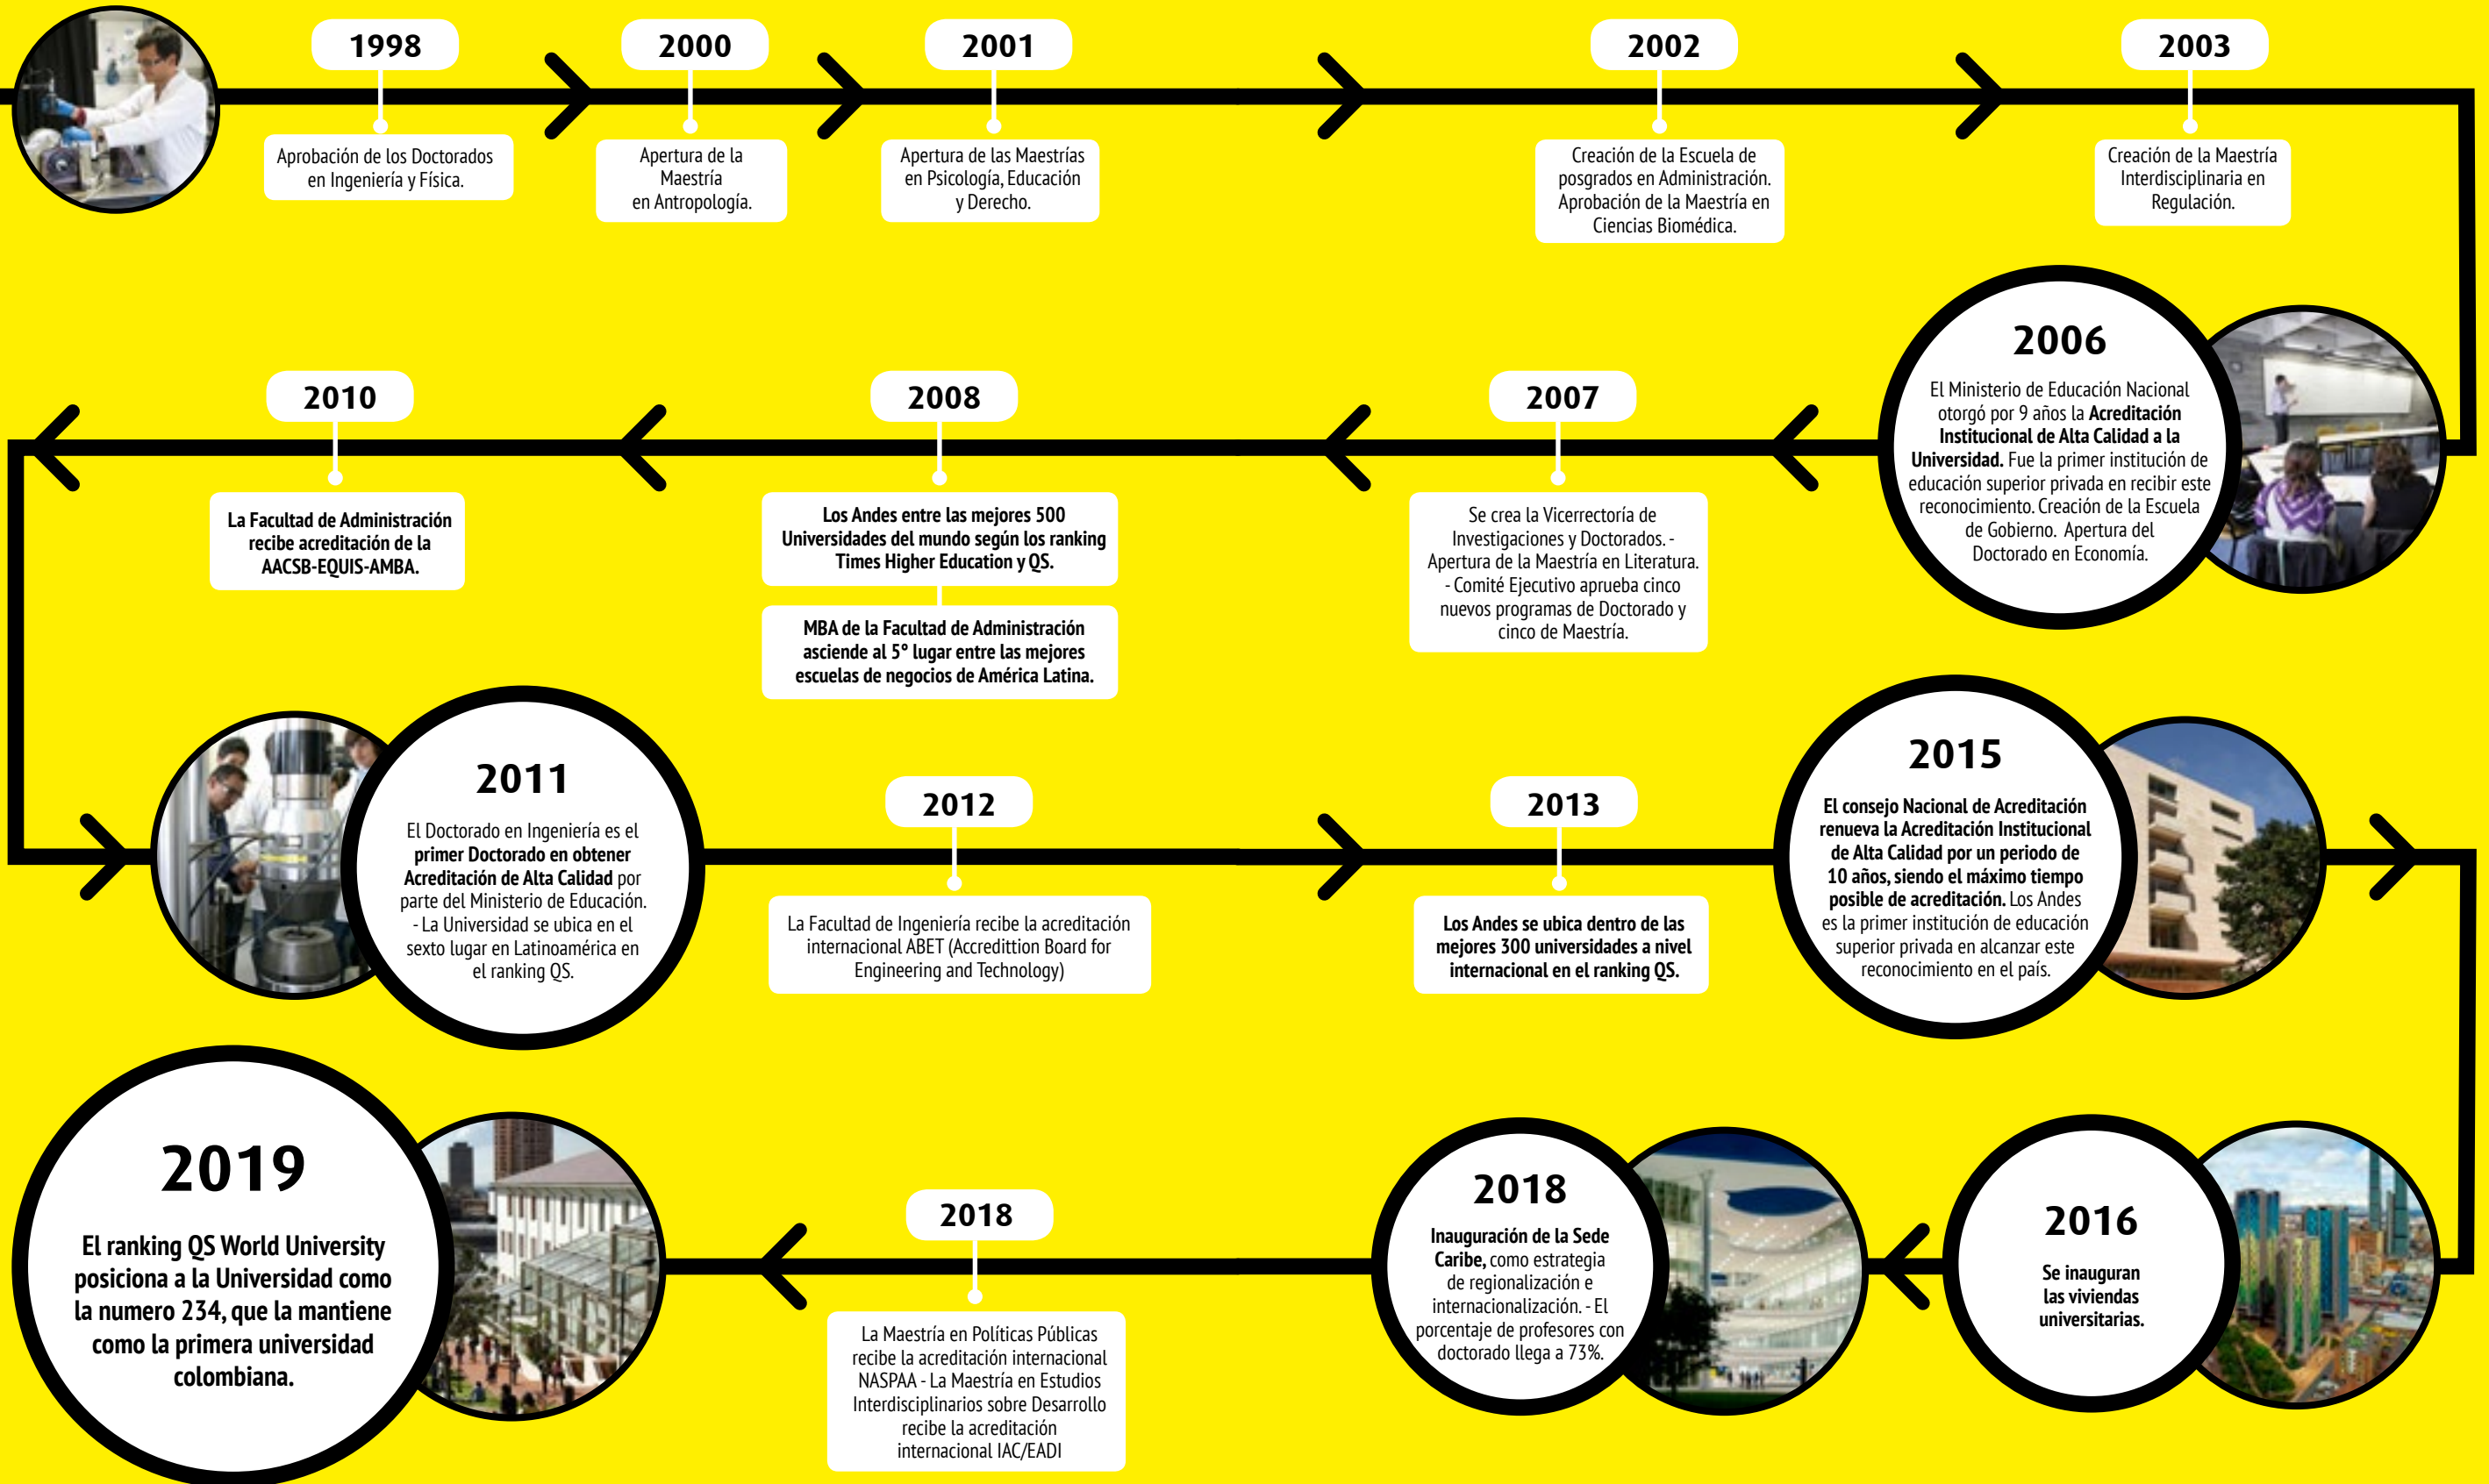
1998
Aprobación de los Doctorados en Ingeniería y Física.

2000
Apertura de la Maestría en Antropología.

2001
Apertura de las Maestrías en Psicología, Educación y Derecho.

2002
Creación de la Escuela de posgrados en Administración. Aprobación de la Maestría en Ciencias Biomédica.

2003
Creación de la Maestría Interdisciplinaria en Regulación.

2006
El Ministerio de Educación Nacional otorgó por 9 años la **Acreditación Institucional de Alta Calidad a la Universidad.** Fue la primer institución de educación superior privada en recibir este reconocimiento. Creación de la Escuela de Gobierno. Apertura del Doctorado en Economía.

2007
Se crea la Vicerrectoría de Investigaciones y Doctorados. - Apertura de la Maestría en Literatura. - Comité Ejecutivo aprueba cinco nuevos programas de Doctorado y cinco de Maestría.

2008
**Los Andes entre las mejores 500 Universidades del mundo según los ranking Times Higher Education y QS.**

**MBA de la Facultad de Administración asciende al 5° lugar entre las mejores escuelas de negocios de América Latina.**

2010
**La Facultad de Administración recibe acreditación de la AACSB-EQUIS-AMBA.**

2011
El Doctorado en Ingeniería es el **primer Doctorado en obtener Acreditación de Alta Calidad** por parte del Ministerio de Educación. - La Universidad se ubica en el sexto lugar en Latinoamérica en el ranking QS.

2012
La Facultad de Ingeniería recibe la acreditación internacional ABET (Accredittion Board for Engineering and Technology)

2013
**Los Andes se ubica dentro de las mejores 300 universidades a nivel internacional en el ranking QS.**

2015
**El consejo Nacional de Acreditación renueva la Acreditación Institucional de Alta Calidad por un periodo de 10 años, siendo el máximo tiempo posible de acreditación.** Los Andes es la primer institución de educación superior privada en alcanzar este reconocimiento en el país.

2016
**Se inauguran las viviendas universitarias.**

2018
**Inauguración de la Sede Caribe,** como estrategia de regionalización e internacionalización. - El porcentaje de profesores con doctorado llega a 73%.

2018
La Maestría en Políticas Públicas recibe la acreditación internacional NASPAA - La Maestría en Estudios Interdisciplinarios sobre Desarrollo recibe la acreditación internacional IAC/EADI

2019
**El ranking QS World University posiciona a la Universidad como la numero 234, que la mantiene como la primera universidad colombiana.**